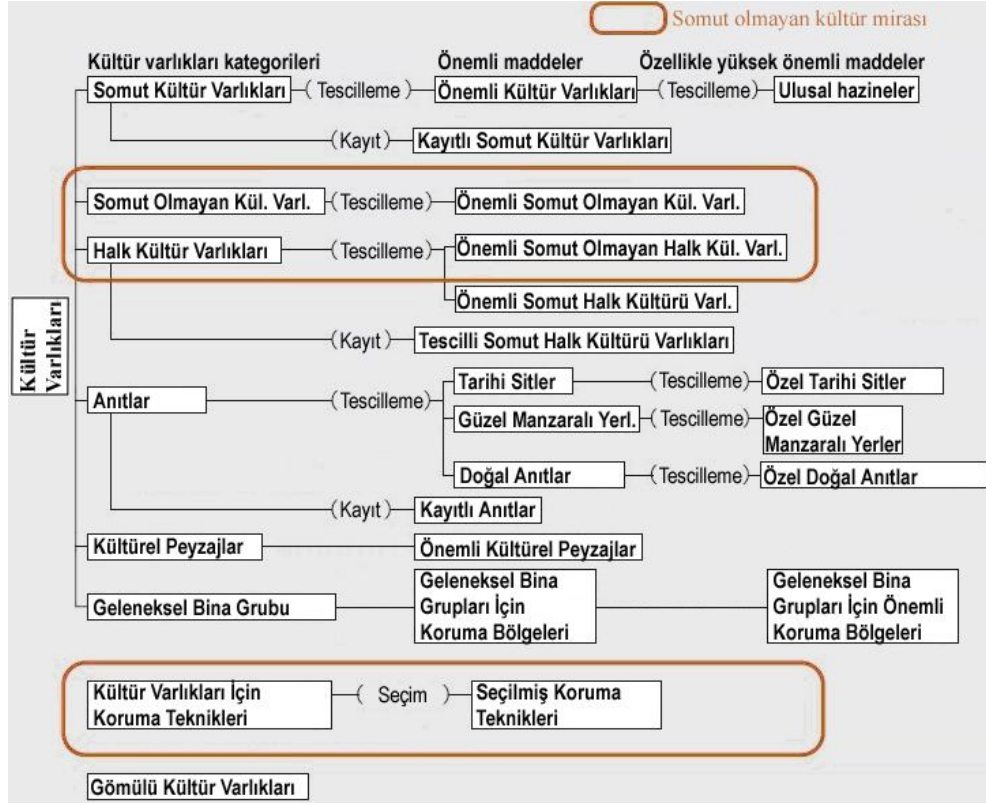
Somut olmayan kültür mirası

Kültür varlıkları kategorileri
Önemli maddeler
Özellikle yüksek önemli maddeler

Kültür Varlıkları

Somut Kültür Varlıkları (Tescilleme) Önemli Kültür Varlıkları (Tescilleme) Ulusal hazineler

(Kayıt) Kayıtlı Somut Kültür Varlıkları

Somut Olmayan Kül. Varl. (Tescilleme) Önemli Somut Olmayan Kül. Varl.

Halk Kültür Varlıkları (Tescilleme) Önemli Somut Olmayan Halk Kül. Varl.

Önemli Somut Halk Kültürü Varl.

(Kayıt) Tescilli Somut Halk Kültürü Varlıkları

Anıtlar (Tescilleme)

Tarihi Sitler (Tescilleme) Özel Tarihi Sitler

Güzel Manzaralı Yerl. (Tescilleme) Özel Güzel Manzaralı Yerler

Doğal Anıtlar (Tescilleme) Özel Doğal Anıtlar

(Kayıt) Kayıtlı Anıtlar

Kültürel Peyzajlar
Önemli Kültürel Peyzajlar

Geleneksel Bina Grubu
Geleneksel Bina Grupları İçin Koruma Bölgeleri
Geleneksel Bina Grupları İçin Önemli Koruma Bölgeleri

Kültür Varlıkları İçin Koruma Teknikleri (Seçim) Seçilmiş Koruma Teknikleri

Gömülü Kültür Varlıkları